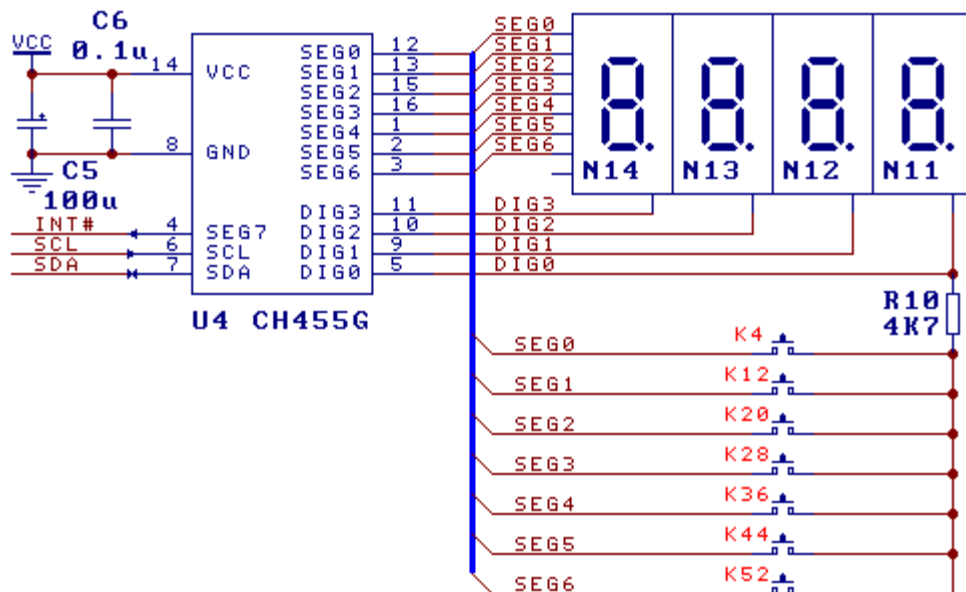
C6
VCC
0.1u
14
VCC
SEG0
SEG1
SEG2
SEG3
SEG4
SEG5
SEG6
12
13
15
16
1
2
3
8
GND
C5
100u
INT#
SCL
SDA
4
6
7
SEG7
SCL
SDA
DIG3
DIG2
DIG1
DIG0
11
10
9
5
U4 CH455G

SEG0
SEG1
SEG2
SEG3
SEG4
SEG5
SEG6
N14
N13
N12
N11
DIG3
DIG2
DIG1
DIG0
R10
4K7

SEG0
K4
SEG1
K12
SEG2
K20
SEG3
K28
SEG4
K36
SEG5
K44
SEG6
K52